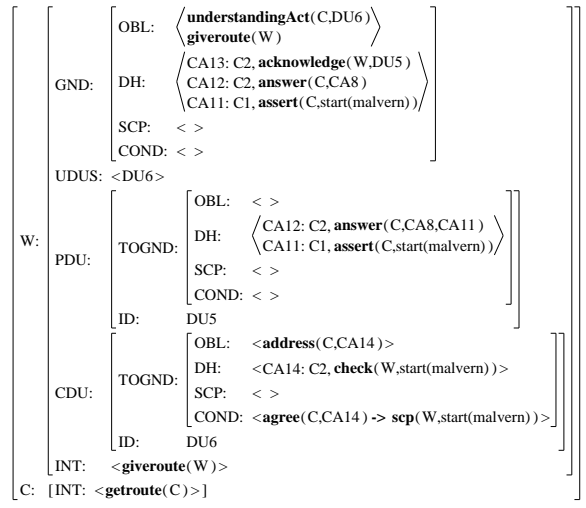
W: GND: OBL: ⟨**understandingAct**(C,DU6)
**giveroute**(W)⟩
DH: ⟨CA13: C2, **acknowledge**(W,DU5)
CA12: C2, **answer**(C,CA8)
CA11: C1, **assert**(C,start(malvern))⟩
SCP: < >
COND: < >
UDUS: <DU6>
PDU: TOGND: OBL: < >
DH: ⟨CA12: C2, **answer**(C,CA8,CA11)
CA11: C1, **assert**(C,start(malvern))⟩
SCP: < >
COND: < >
ID: DU5
CDU: TOGND: OBL: <**address**(C,CA14)>
DH: <CA14: C2, **check**(W,start(malvern))>
SCP: < >
COND: <**agree**(C,CA14) **->** **scp**(W,start(malvern))>
ID: DU6
INT: <**giveroute**(W)>
C: [INT: <**getroute**(C)>]